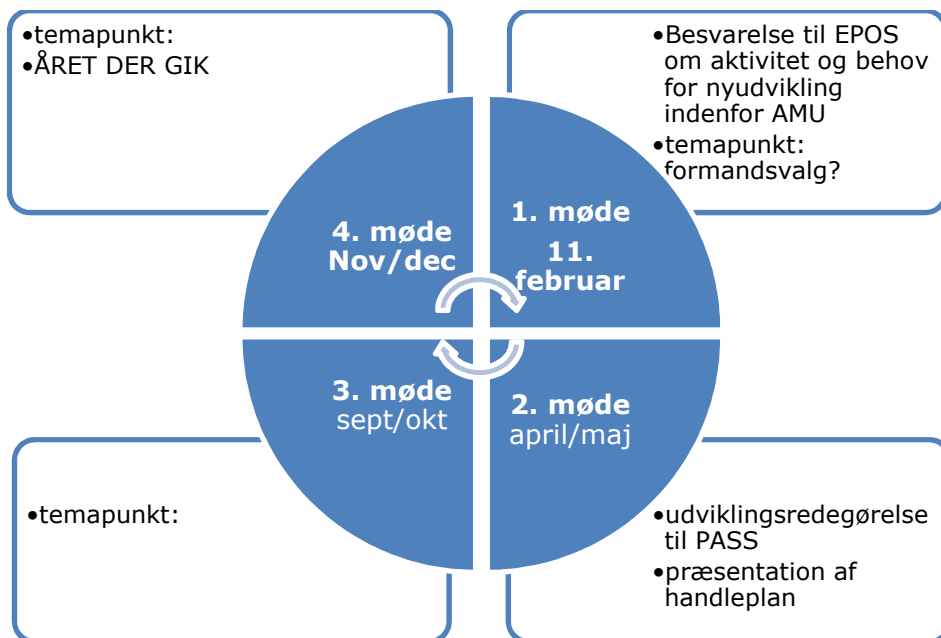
•temapunkt:
•ÅRET DER GIK

•Besvarelse til EPOS om aktivitet og behov for nyudvikling indenfor AMU
•temapunkt: formandsvalg?

4. møde
Nov/dec

1. møde
11. februar

3. møde
sept/okt

2. møde
april/maj

•temapunkt:

•udviklingsredegørelse til PASS
•præsentation af handleplan